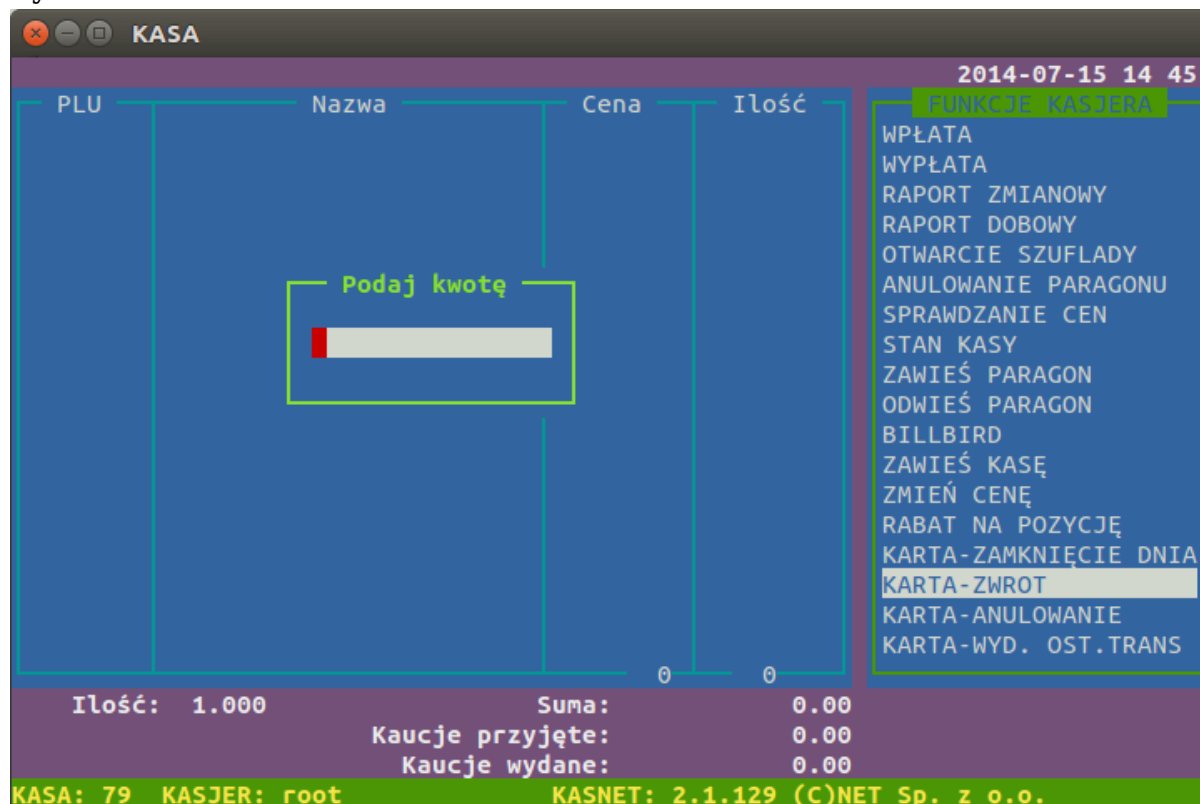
KASA

2014-07-15 14 45

PLU | Nazwa | Cena | Ilość

Podaj kwotę

0 0

FUNKCJE KASJERA
WPŁATA
WYPŁATA
RAPORT ZMIANOWY
RAPORT DOBOWY
OTWARCIE SZUFLADY
ANULOWANIE PARAGONU
SPRAWDZANIE CEN
STAN KASY
ZAWIEŚ PARAGON
ODWIEŚ PARAGON
BILLBIRD
ZAWIEŚ KASĘ
ZMIEŃ CENĘ
RABAT NA POZYCJĘ
KARTA-ZAMKNIĘCIE DNIA
KARTA-ZWROT
KARTA-ANULOWANIE
KARTA-WYD. OST.TRANS

Ilość: 1.000
Suma: 0.00
Kaucje przyjęte: 0.00
Kaucje wydane: 0.00

KASA: 79 KASJER: root
KASNET: 2.1.129 (C)NET Sp. z o.o.